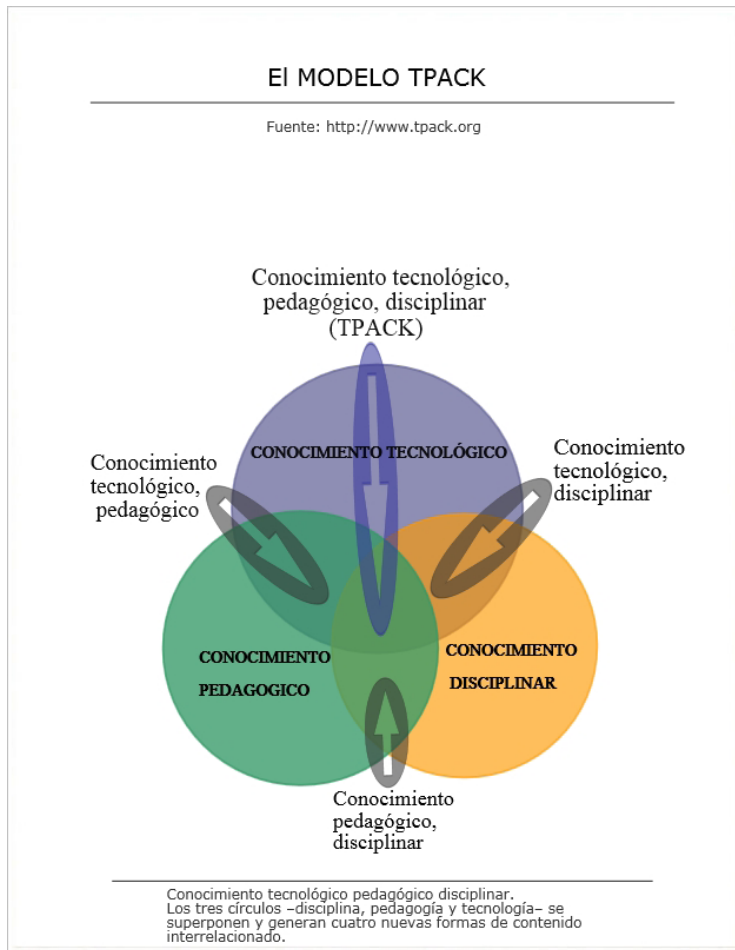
El MODELO TPACK

Fuente: http://www.tpack.org

Conocimiento tecnológico, pedagógico, disciplinar (TPACK)

CONOCIMIENTO TECNOLÓGICO

Conocimiento tecnológico, pedagógico

Conocimiento tecnológico, disciplinar

CONOCIMIENTO PEDAGOGICO

CONOCIMIENTO DISCIPLINAR

Conocimiento pedagógico, disciplinar

Conocimiento tecnológico pedagógico disciplinar.
Los tres círculos –disciplina, pedagogía y tecnología– se superponen y generan cuatro nuevas formas de contenido interrelacionado.